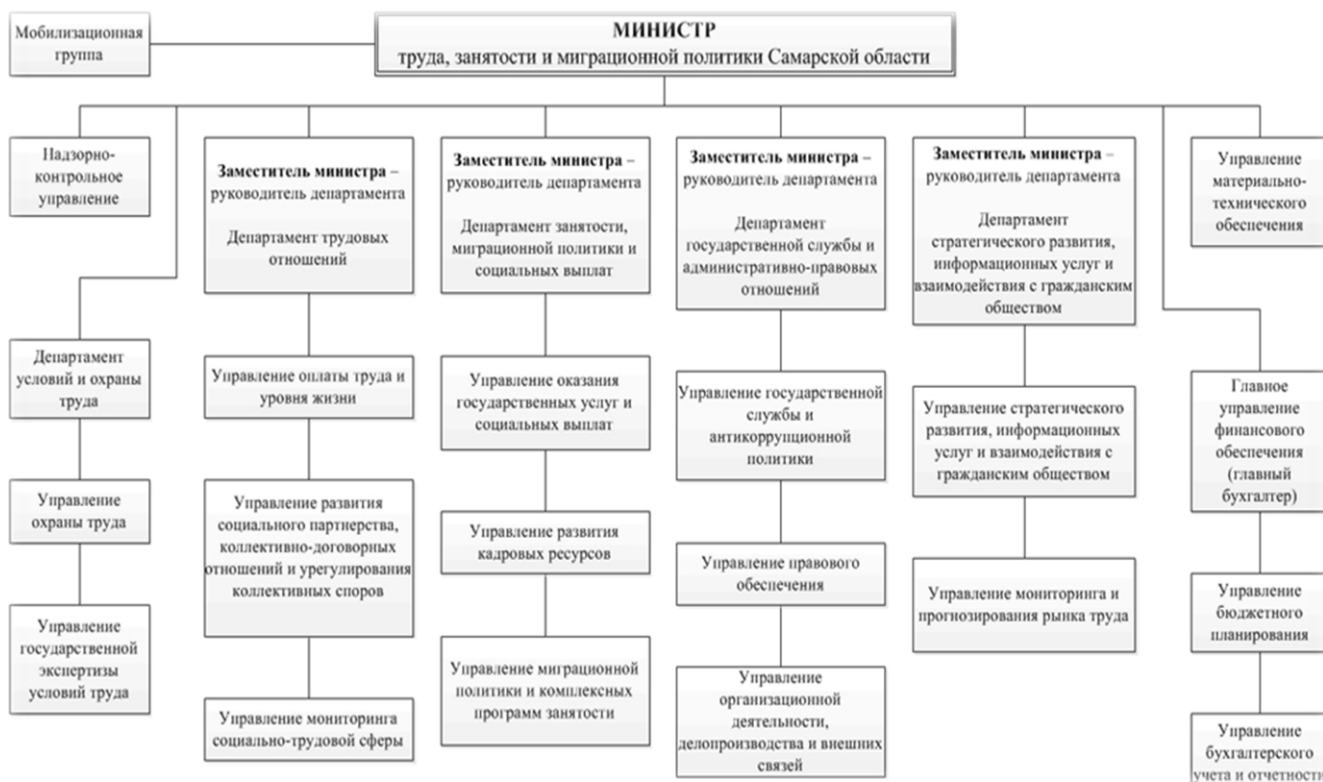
Мобилизационная группа

МИНИСТР
труда, занятости и миграционной политики Самарской области

Надзорно-контрольное управление

Департамент условий и охраны труда

Управление охраны труда

Управление государственной экспертизы условий труда

Заместитель министра – руководитель департамента

Департамент трудовых отношений

Управление оплаты труда и уровня жизни

Управление развития социального партнерства, коллективно-договорных отношений и урегулирования коллективных споров

Управление мониторинга социально-трудовой сферы

Заместитель министра – руководитель департамента

Департамент занятости, миграционной политики и социальных выплат

Управление оказания государственных услуг и социальных выплат

Управление развития кадровых ресурсов

Управление миграционной политики и комплексных программ занятости

Заместитель министра – руководитель департамента

Департамент государственной службы и административно-правовых отношений

Управление государственной службы и антикоррупционной политики

Управление правового обеспечения

Управление организационной деятельности, делопроизводства и внешних связей

Заместитель министра – руководитель департамента

Департамент стратегического развития, информационных услуг и взаимодействия с гражданским обществом

Управление стратегического развития, информационных услуг и взаимодействия с гражданским обществом

Управление мониторинга и прогнозирования рынка труда

Управление материально-технического обеспечения

Главное управление финансового обеспечения (главный бухгалтер)

Управление бюджетного планирования

Управление бухгалтерского учета и отчетности